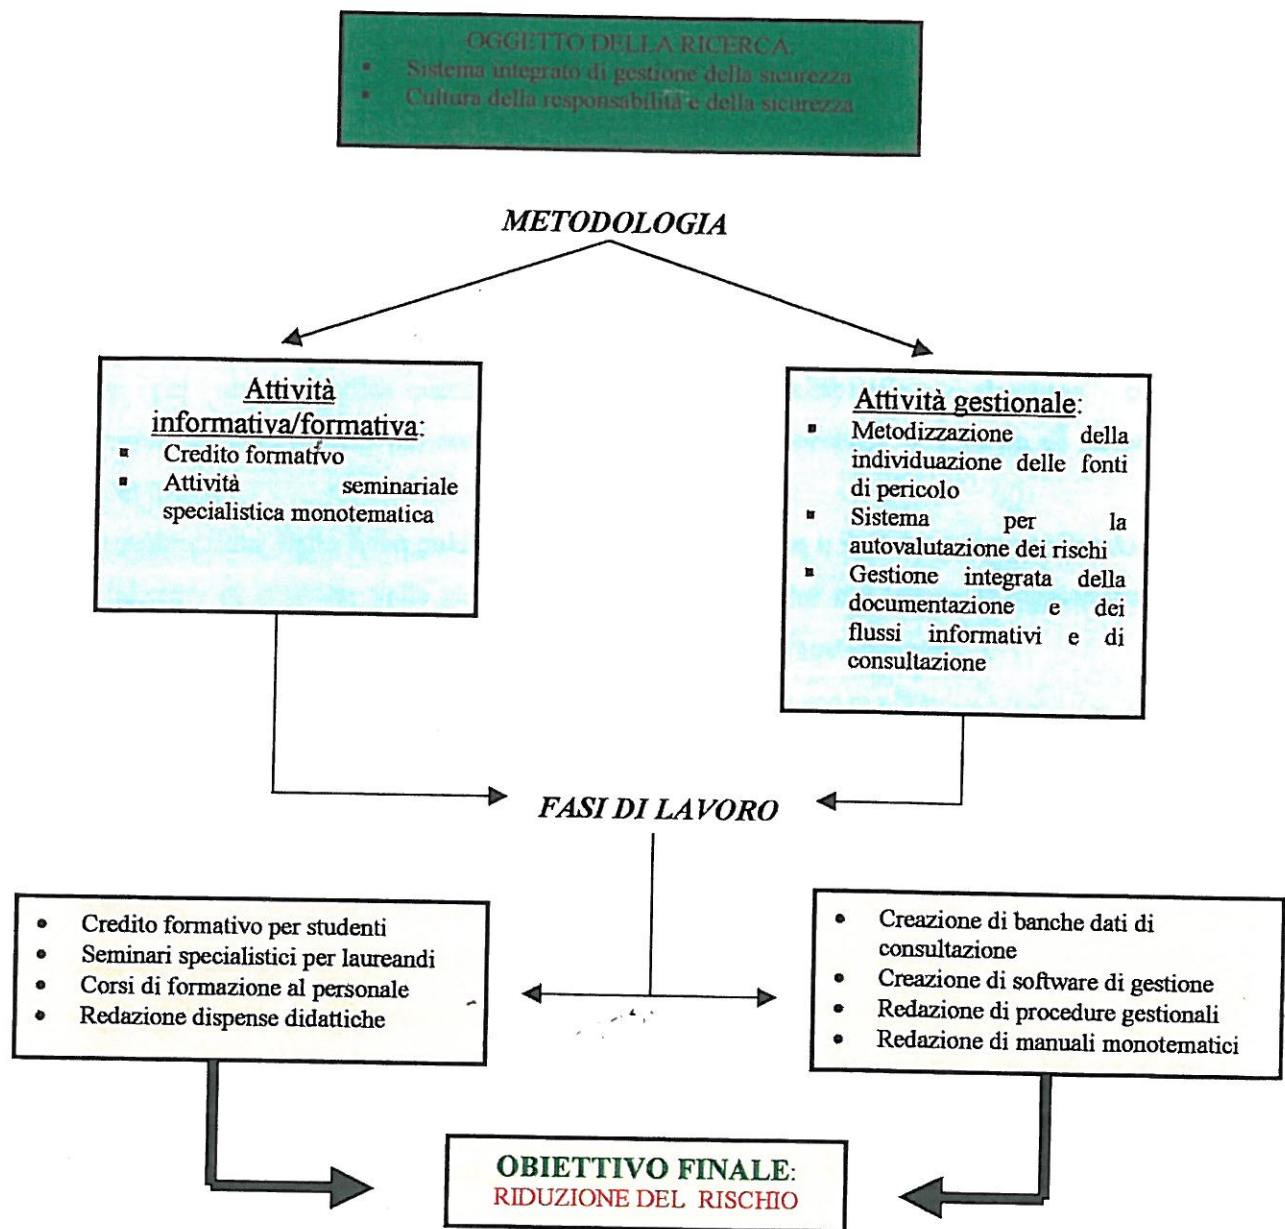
OGGETTO DELLA RICERCA:
- Sistema integrato di gestione della sicurezza
- Cultura della responsabilità e della sicurezza

METODOLOGIA

Attività informativa/formativa:
- Credito formativo
- Attività seminariale specialistica monotematica

Attività gestionale:
- Metodizzazione della individuazione delle fonti di pericolo
- Sistema per la autovalutazione dei rischi
- Gestione integrata della documentazione e dei flussi informativi e di consultazione

FASI DI LAVORO

- Credito formativo per studenti
- Seminari specialistici per laureandi
- Corsi di formazione al personale
- Redazione dispense didattiche

- Creazione di banche dati di consultazione
- Creazione di software di gestione
- Redazione di procedure gestionali
- Redazione di manuali monotematici

OBIETTIVO FINALE:
RIDUZIONE DEL RISCHIO